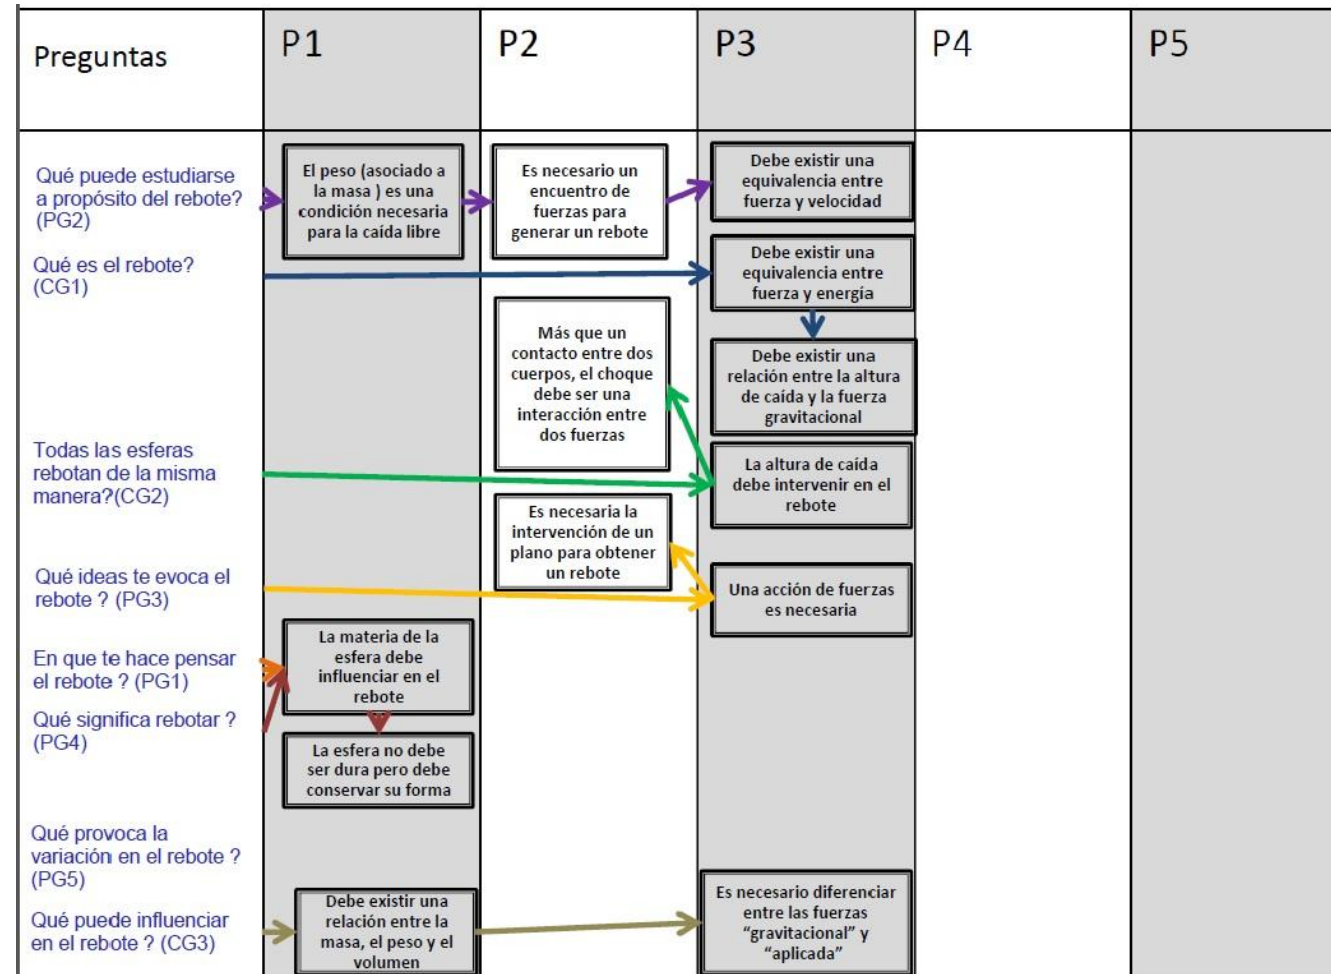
| Preguntas | P1 | P2 | P3 | P4 | P5 |
|---|---|---|---|---|---|

Qué puede estudiarse a propósito del rebote? (PG2)

El peso (asociado a la masa ) es una condición necesaria para la caída libre

Es necesario un encuentro de fuerzas para generar un rebote

Debe existir una equivalencia entre fuerza y velocidad

Qué es el rebote? (CG1)

Debe existir una equivalencia entre fuerza y energía

Más que un contacto entre dos cuerpos, el choque debe ser una interacción entre dos fuerzas

Debe existir una relación entre la altura de caída y la fuerza gravitacional

Todas las esferas rebotan de la misma manera?(CG2)

La altura de caída debe intervenir en el rebote

Es necesaria la intervención de un plano para obtener un rebote

Qué ideas te evoca el rebote ? (PG3)

Una acción de fuerzas es necesaria

En que te hace pensar el rebote ? (PG1)

La materia de la esfera debe influenciar en el rebote

Qué significa rebotar ? (PG4)

La esfera no debe ser dura pero debe conservar su forma

Qué provoca la variación en el rebote ? (PG5)

Qué puede influenciar en el rebote ? (CG3)

Debe existir una relación entre la masa, el peso y el volumen

Es necesario diferenciar entre las fuerzas “gravitacional” y “aplicada”